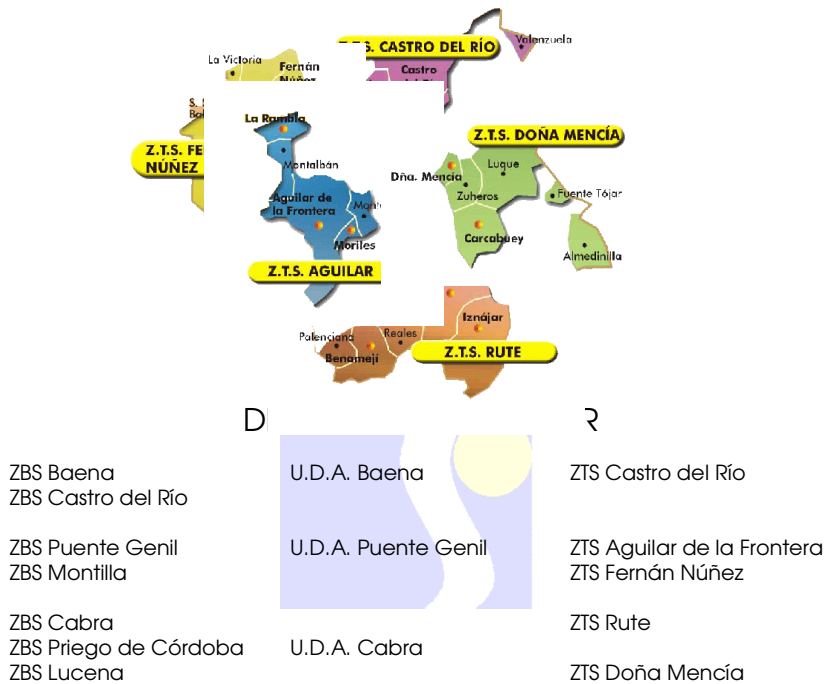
Valenzuela
Z.T.S. CASTRO DEL RÍO
La Victoria
Fernán
Núñez
Castro
S.
Bo
La Rambla
Z.T.S. DOÑA MENCÍA
Z.T.S. FE
NÚÑEZ
Montalbán
Dña. Mencía
Luque
Zuheros
Fuente Tójar
Aguilar de
la Frontera
Mont
Carcabuey
Moriles
Almedinilla
Z.T.S. AGUILAR
Iznájar
Palenciana
Reales
Benamejí
Z.T.S. RUTE
D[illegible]R

ZBS Baena
ZBS Castro del Río

U.D.A. Baena

ZTS Castro del Río

ZBS Puente Genil
ZBS Montilla

U.D.A. Puente Genil

ZTS Aguilar de la Frontera
ZTS Fernán Núñez

ZBS Cabra
ZBS Priego de Córdoba
ZBS Lucena

U.D.A. Cabra

ZTS Rute
ZTS Doña Mencía